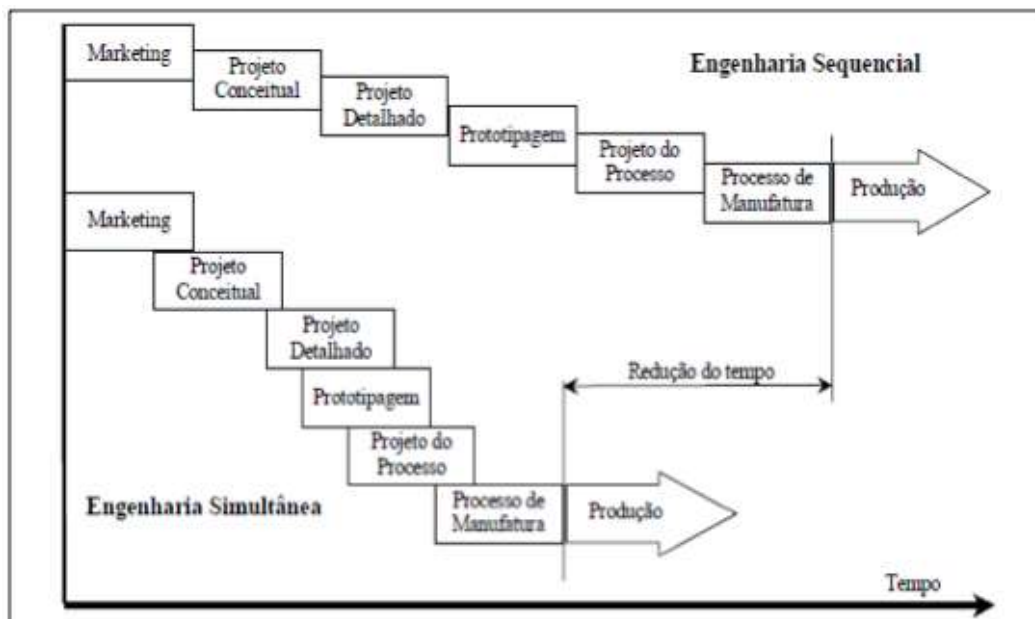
Marketing

Projeto Conceitual

Projeto Detalhado

Prototipagem

Projeto do Processo

Processo de Manufatura

Produção

Engenharia Sequencial

Marketing

Projeto Conceitual

Projeto Detalhado

Prototipagem

Projeto do Processo

Processo de Manufatura

Produção

Redução do tempo

Engenharia Simultânea

Tempo